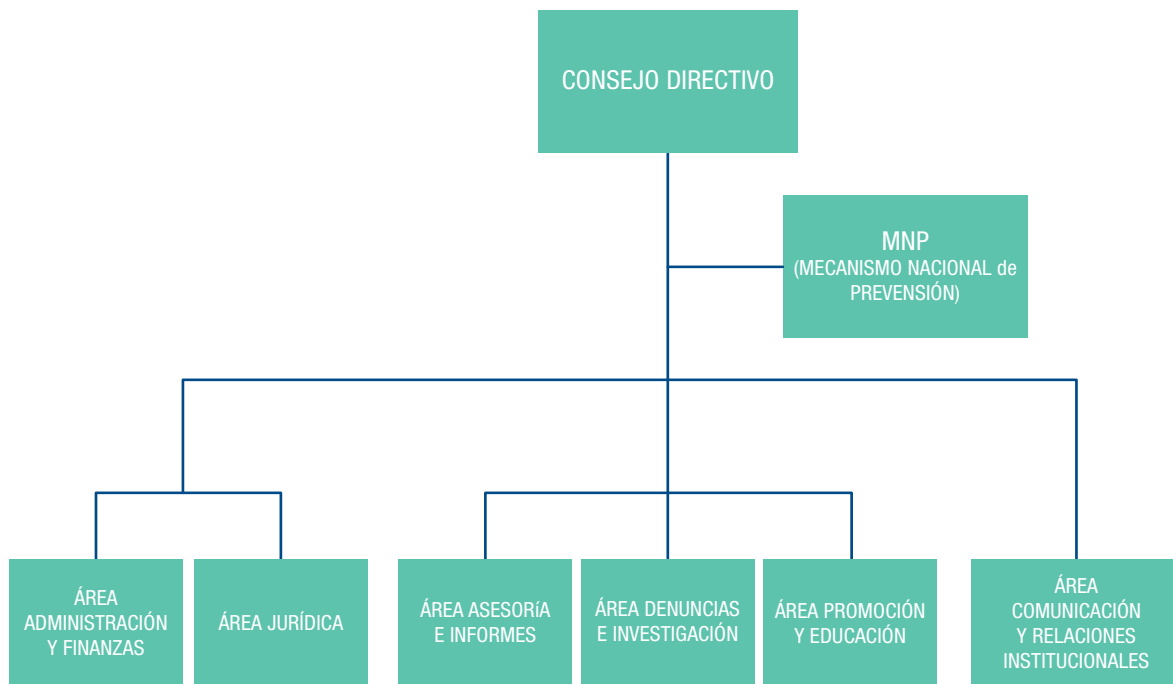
CONSEJO DIRECTIVO

MNP
(MECANISMO NACIONAL de PREVENSIÓN)

ÁREA ADMINISTRACIÓN Y FINANZAS

ÁREA JURÍDICA

ÁREA ASESORíA E INFORMES

ÁREA DENUNCIAS E INVESTIGACIÓN

ÁREA PROMOCIÓN Y EDUCACIÓN

ÁREA COMUNICACIÓN Y RELACIONES INSTITUCIONALES